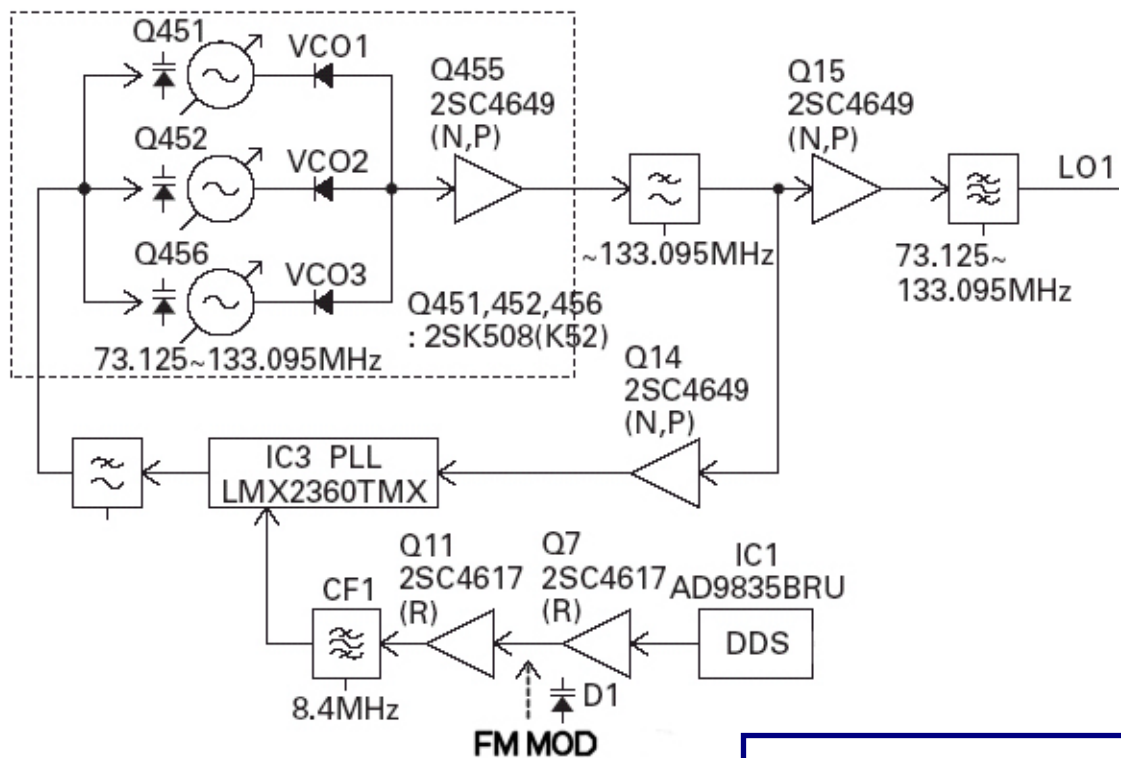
Q451
VCO1
Q452
VCO2
Q456
VCO3
73.125~133.095MHz
Q455
2SC4649
(N,P)
Q451,452,456
: 2SK508(K52)
~133.095MHz
Q15
2SC4649
(N,P)
LO1
73.125~
133.095MHz
Q14
2SC4649
(N,P)
IC3 PLL
LMX2360TMX
Q11
2SC4617
(R)
Q7
2SC4617
(R)
IC1
AD9835BRU
DDS
CF1
8.4MHz
D1
FM MOD